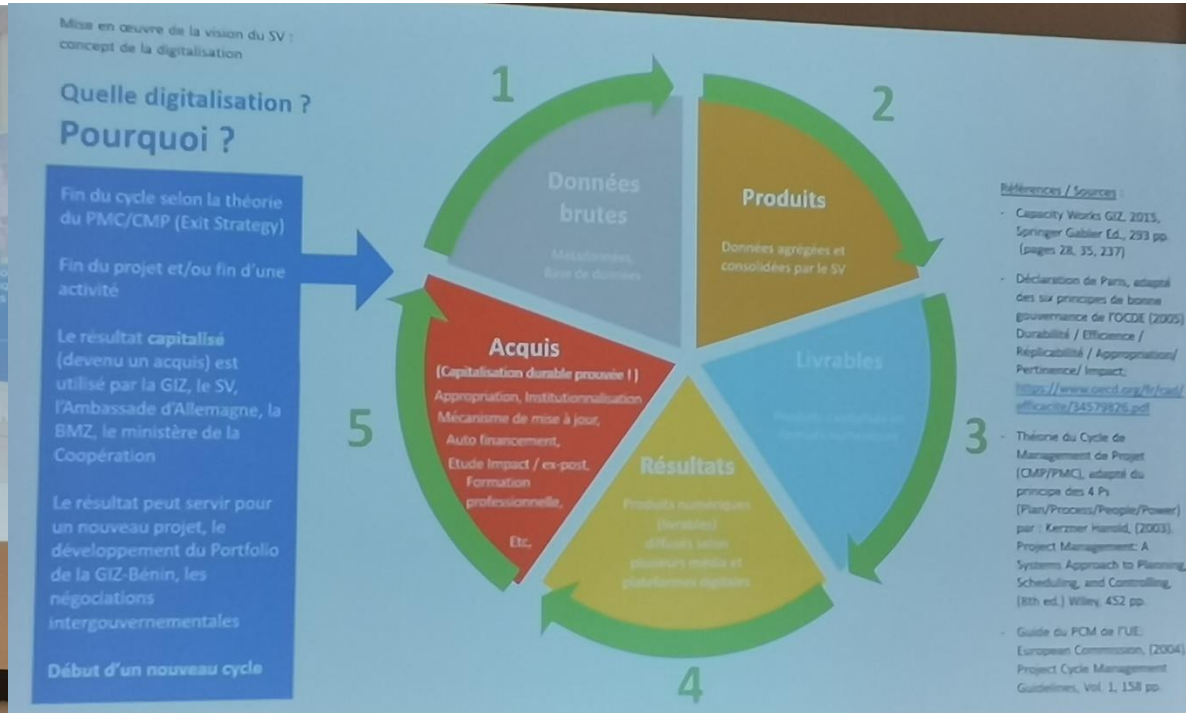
Mise en œuvre de la vision du SV : concept de la digitalisation

Quelle digitalisation ?
Pourquoi ?

Fin du cycle selon la théorie du PMC/CMP (Exit Strategy)

Fin du projet et/ou fin d'une activité

Le résultat capitalisé (devenu un acquis) est utilisé par la GIZ, le SV, l'Ambassade d'Allemagne, la BMZ, le ministère de la Coopération

Le résultat peut servir pour un nouveau projet, le développement du Portfolio de la GIZ-Bénin, les négociations intergouvernementales

Début d'un nouveau cycle

1

Données brutes

Métadonnées, Base de données

2

Produits

Données agrégées et consolidées par le SV

Livrables

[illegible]

3

Résultats

Produits numériques (livrables) diffusés selon plusieurs média et plateformes digitales

4

Acquis

(Capitalisation durable prouvée !)

Appropriation, Institutionnalisation

Mécanisme de mise à jour,

Auto financement,

Etude Impact / ex-post,

Formation professionnelle,

Etc.

5

Références / Sources :

- Capacity Works GIZ, 2015, Springer Gabler Ed., 293 pp. (pages 28, 35, 237)

- Déclaration de Paris, adapté des six principes de bonne gouvernance de l'OCDE (2005) Durabilité / Efficience / Réplicabilité / Appropriation/ Pertinence/ Impact: https://www.oecd.org/fr/cad/efficacite/34579826.pdf

- Théorie du Cycle de Management de Projet (CMP/PMC), adapté du principe des 4 Ps (Plan/Process/People/Power) par : Kerzner Harold, (2003). Project Management: A Systems Approach to Planning, Scheduling, and Controlling, (8th ed.) Wiley, 452 pp.

- Guide du PCM de l'UE: European Commission, (2004). Project Cycle Management Guidelines, Vol. 1, 158 pp.